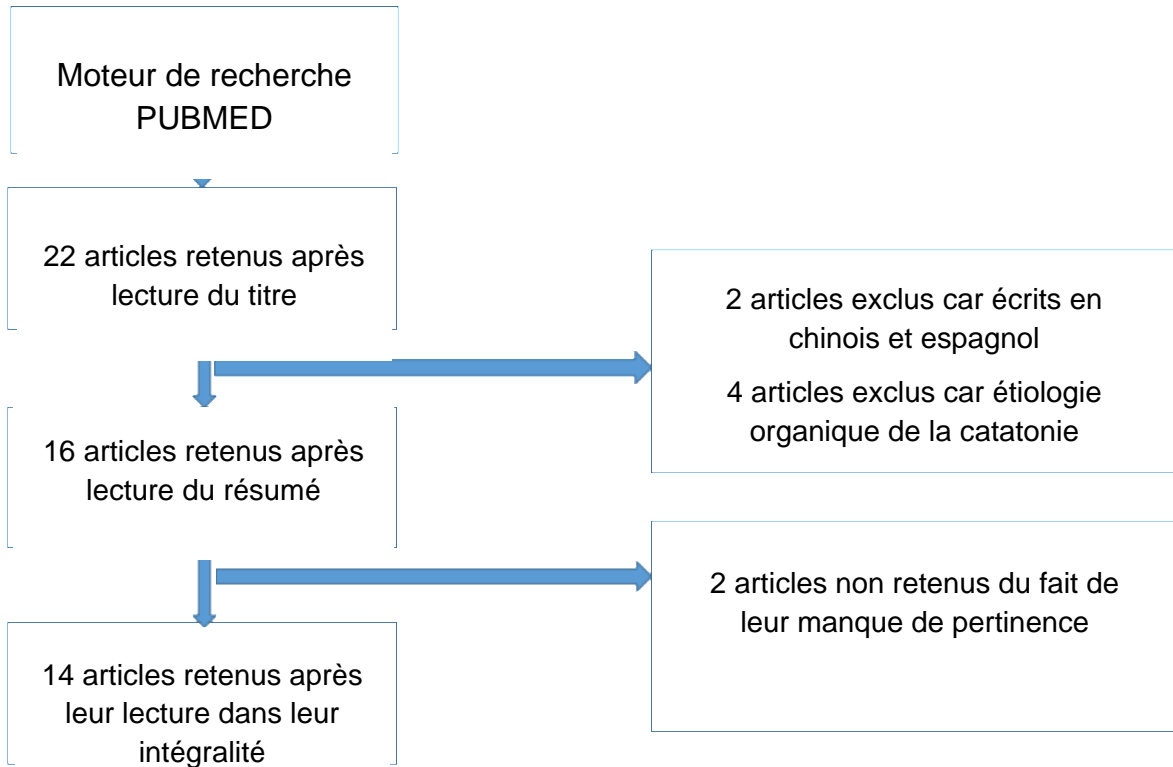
Moteur de recherche PUBMED

22 articles retenus après lecture du titre

2 articles exclus car écrits en chinois et espagnol

4 articles exclus car étiologie organique de la catatonie

16 articles retenus après lecture du résumé

2 articles non retenus du fait de leur manque de pertinence

14 articles retenus après leur lecture dans leur intégralité